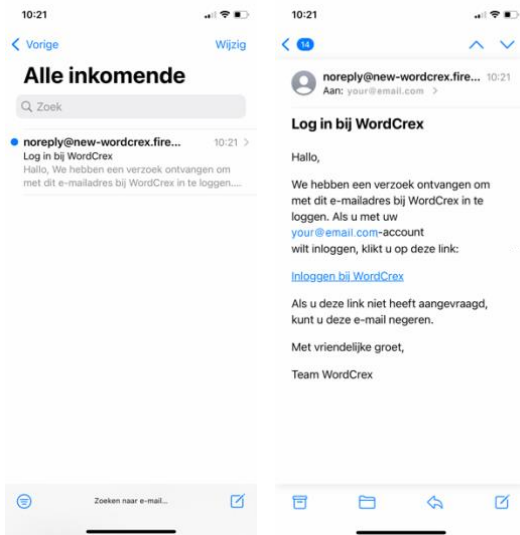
10:21

Vorige

Wijzig

Alle inkomende

Zoek

noreply@new-wordcrex.fire... 10:21

Log in bij WordCrex

Hallo, We hebben een verzoek ontvangen om met dit e-mailadres bij WordCrex in te loggen....

Zoeken naar e-mail...

10:21

14

noreply@new-wordcrex.fire... 10:21

Aan: your@email.com

Log in bij WordCrex

Hallo,

We hebben een verzoek ontvangen om met dit e-mailadres bij WordCrex in te loggen. Als u met uw your@email.com-account wilt inloggen, klikt u op deze link:

Inloggen bij WordCrex

Als u deze link niet heeft aangevraagd, kunt u deze e-mail negeren.

Met vriendelijke groet,

Team WordCrex